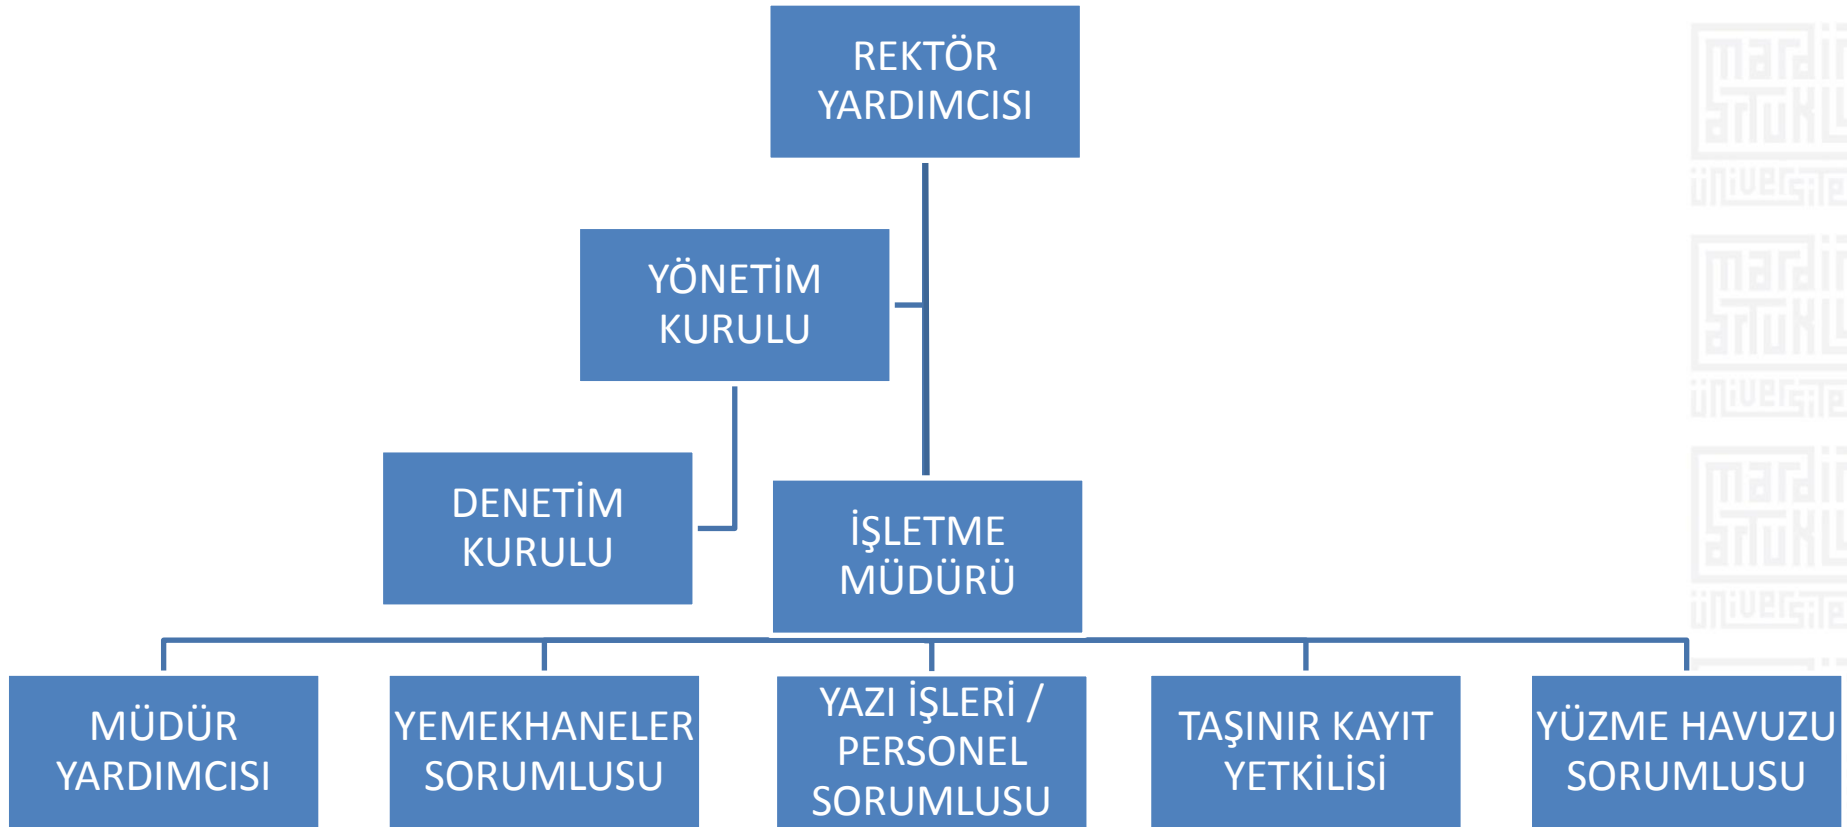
REKTÖR YARDIMCISI

YÖNETİM KURULU

DENETİM KURULU

İŞLETME MÜDÜRÜ

MÜDÜR YARDIMCISI

YEMEKHANELER SORUMLUSU

YAZI İŞLERİ / PERSONEL SORUMLUSU

TAŞINIR KAYIT YETKİLİSİ

YÜZME HAVUZU SORUMLUSU

mardin artuklu üniversitesi

mardin artuklu üniversitesi

mardin artuklu üniversitesi